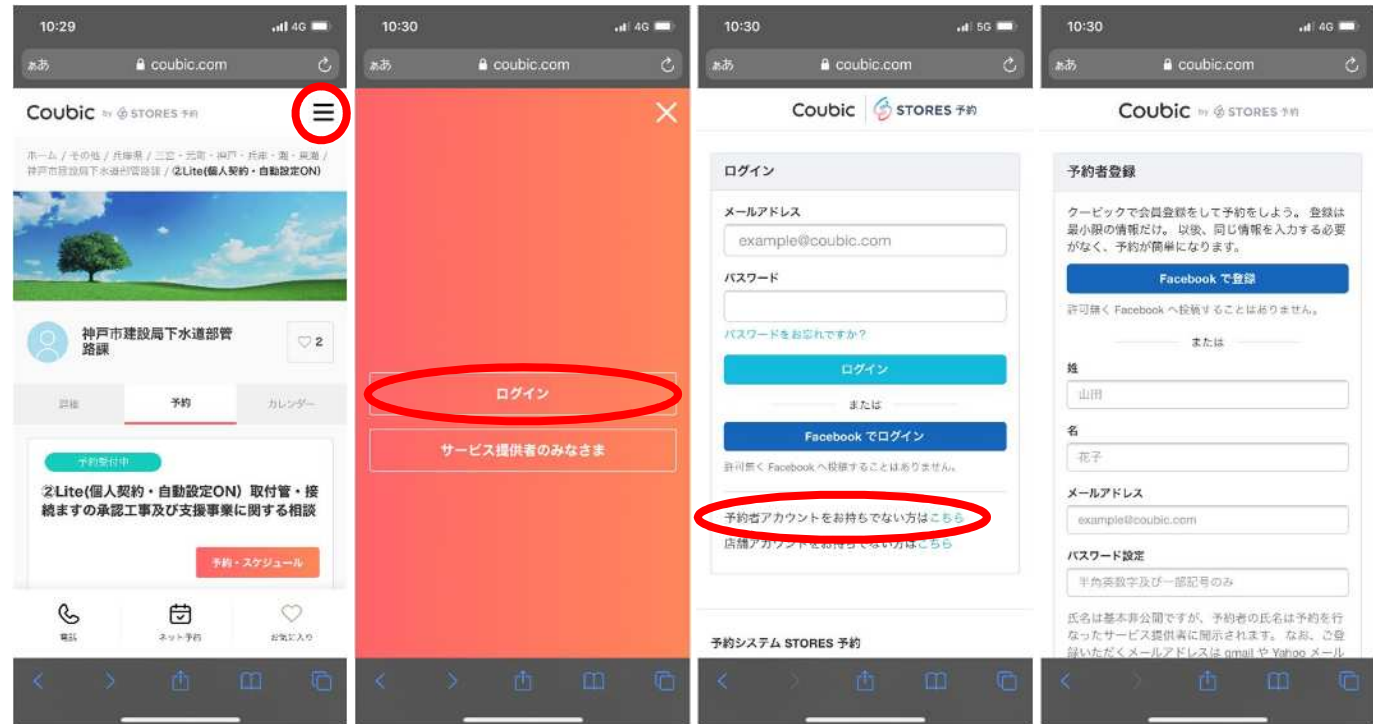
10:29
4G
ぁあ coubic.com

Coubic by STORES 予約

ホーム / その他 / 兵庫県 / 三宮・元町・神戸・兵庫・灘・東灘 / 神戸市建設局下水道部管路課 / ②Lite(個人契約・自動設定ON)

神戸市建設局下水道部管路課
2

詳細
予約
カレンダー

予約受付中
②Lite(個人契約・自動設定ON）取付管・接続ますの承認工事及び支援事業に関する相談

予約・スケジュール

電話
ネット予約
お気に入り

10:30
4G
ぁあ coubic.com

ログイン
サービス提供者のみなさま

10:30
5G
ぁあ coubic.com

Coubic STORES 予約

ログイン
メールアドレス
example@coubic.com
パスワード
パスワードをお忘れですか?
ログイン
または
Facebook でログイン
許可無く Facebook へ投稿することはありません。
予約者アカウントをお持ちでない方はこちら
店舗アカウントをお持ちでない方はこちら

予約システム STORES 予約

10:30
4G
ぁあ coubic.com

Coubic by STORES 予約

予約者登録
クービックで会員登録をして予約をしよう。登録は最小限の情報だけ。以後、同じ情報を入力する必要がなく、予約が簡単になります。
Facebook で登録
許可無く Facebook へ投稿することはありません。
または
姓
山田
名
花子
メールアドレス
example@coubic.com
パスワード設定
半角英数字及び一部記号のみ
氏名は基本非公開ですが、予約者の氏名は予約を行なったサービス提供者に開示されます。なお、ご登録いただくメールアドレスは gmail や Yahoo メール